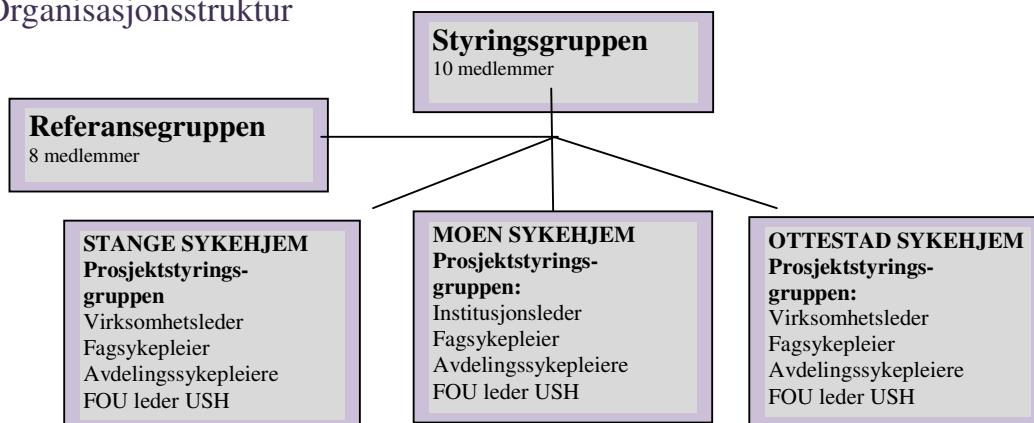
Organisasjonsstruktur

Styringsgruppen
10 medlemmer

Referansegruppen
8 medlemmer

STANGE SYKEHJEM
Prosjektstyringsgruppen
Virksomhetsleder
Fagsykepleier
Avdelingssykepleiere
FOU leder USH

MOEN SYKEHJEM
Prosjektstyringsgruppen:
Institusjonsleder
Fagsykepleier
Avdelingssykepleiere
FOU leder USH

OTTESTAD SYKEHJEM
Prosjektstyringsgruppen:
Virksomhetsleder
Fagsykepleier
Avdelingssykepleiere
FOU leder USH